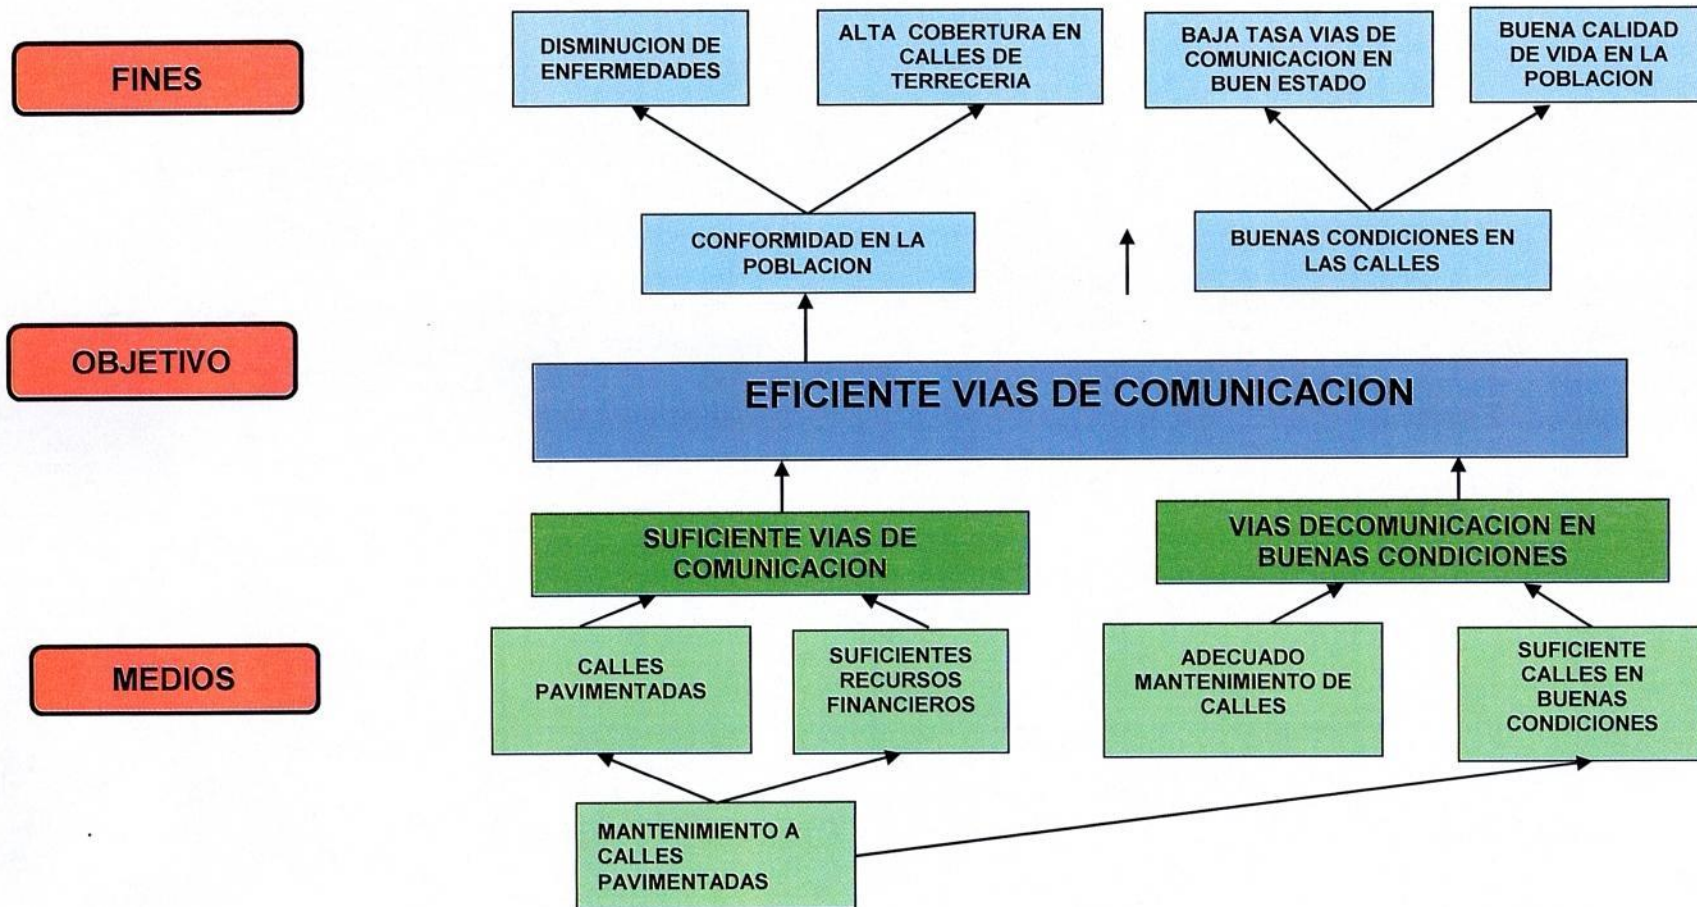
FINES

DISMINUCION DE ENFERMEDADES

ALTA COBERTURA EN CALLES DE TERRECERIA

BAJA TASA VIAS DE COMUNICACION EN BUEN ESTADO

BUENA CALIDAD DE VIDA EN LA POBLACION

CONFORMIDAD EN LA POBLACION

BUENAS CONDICIONES EN LAS CALLES

OBJETIVO

EFICIENTE VIAS DE COMUNICACION

SUFICIENTE VIAS DE COMUNICACION

VIAS DECOMUNICACION EN BUENAS CONDICIONES

MEDIOS

CALLES PAVIMENTADAS

SUFICIENTES RECURSOS FINANCIEROS

ADECUADO MANTENIMIENTO DE CALLES

SUFICIENTE CALLES EN BUENAS CONDICIONES

MANTENIMIENTO A CALLES PAVIMENTADAS